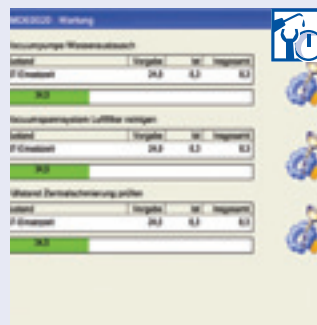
MCK0020 - Wartung

Vacuumpumpe Wasseraustausch

| ustand | Vorgabe | Ist | Insgesamt |
|---|---|---|---|
| F-Einsatzzeit | 24,0 | 0,3 | 0,3 |

24,0

Vacuumpumpensystem Luftfilter reinigen

| ustand | Vorgabe | Ist | Insgesamt |
|---|---|---|---|
| F-Einsatzzeit | 24,0 | 0,3 | 0,3 |

24,0

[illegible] Zentralschmierung prüfen

| ustand | Vorgabe | Ist | Insgesamt |
|---|---|---|---|
| F-Einsatzzeit | 24,0 | 0,3 | 0,3 |

24,0